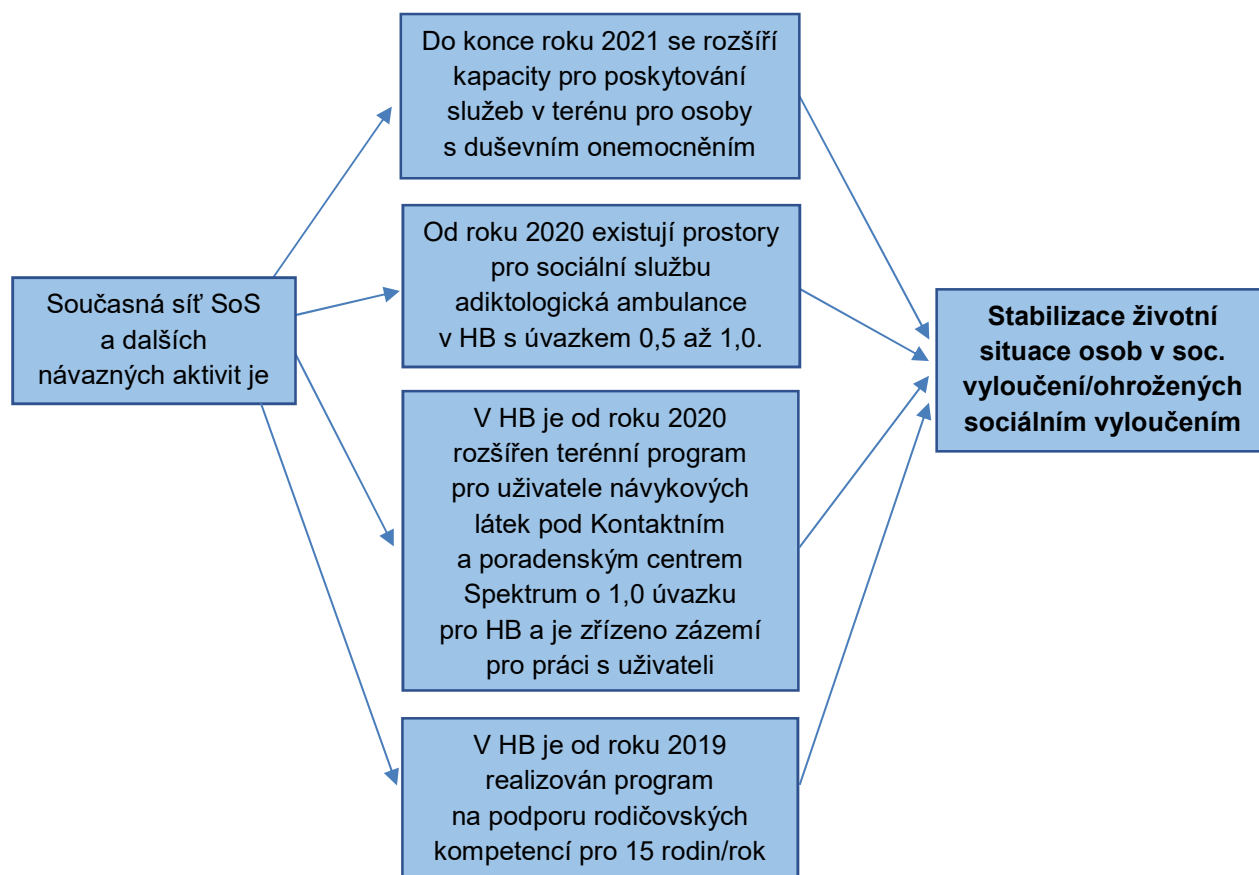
Současná síť SoS a dalších návazných aktivit je

Do konce roku 2021 se rozšíří kapacity pro poskytování služeb v terénu pro osoby s duševním onemocněním

Od roku 2020 existují prostory pro sociální službu adiktologická ambulance v HB s úvazkem 0,5 až 1,0.

V HB je od roku 2020 rozšířen terénní program pro uživatele návykových látek pod Kontaktním a poradenským centrem Spektrum o 1,0 úvazku pro HB a je zřízeno zázemí pro práci s uživateli

V HB je od roku 2019 realizován program na podporu rodičovských kompetencí pro 15 rodin/rok

**Stabilizace životní situace osob v soc. vyloučení/ohrožených sociálním vyloučením**